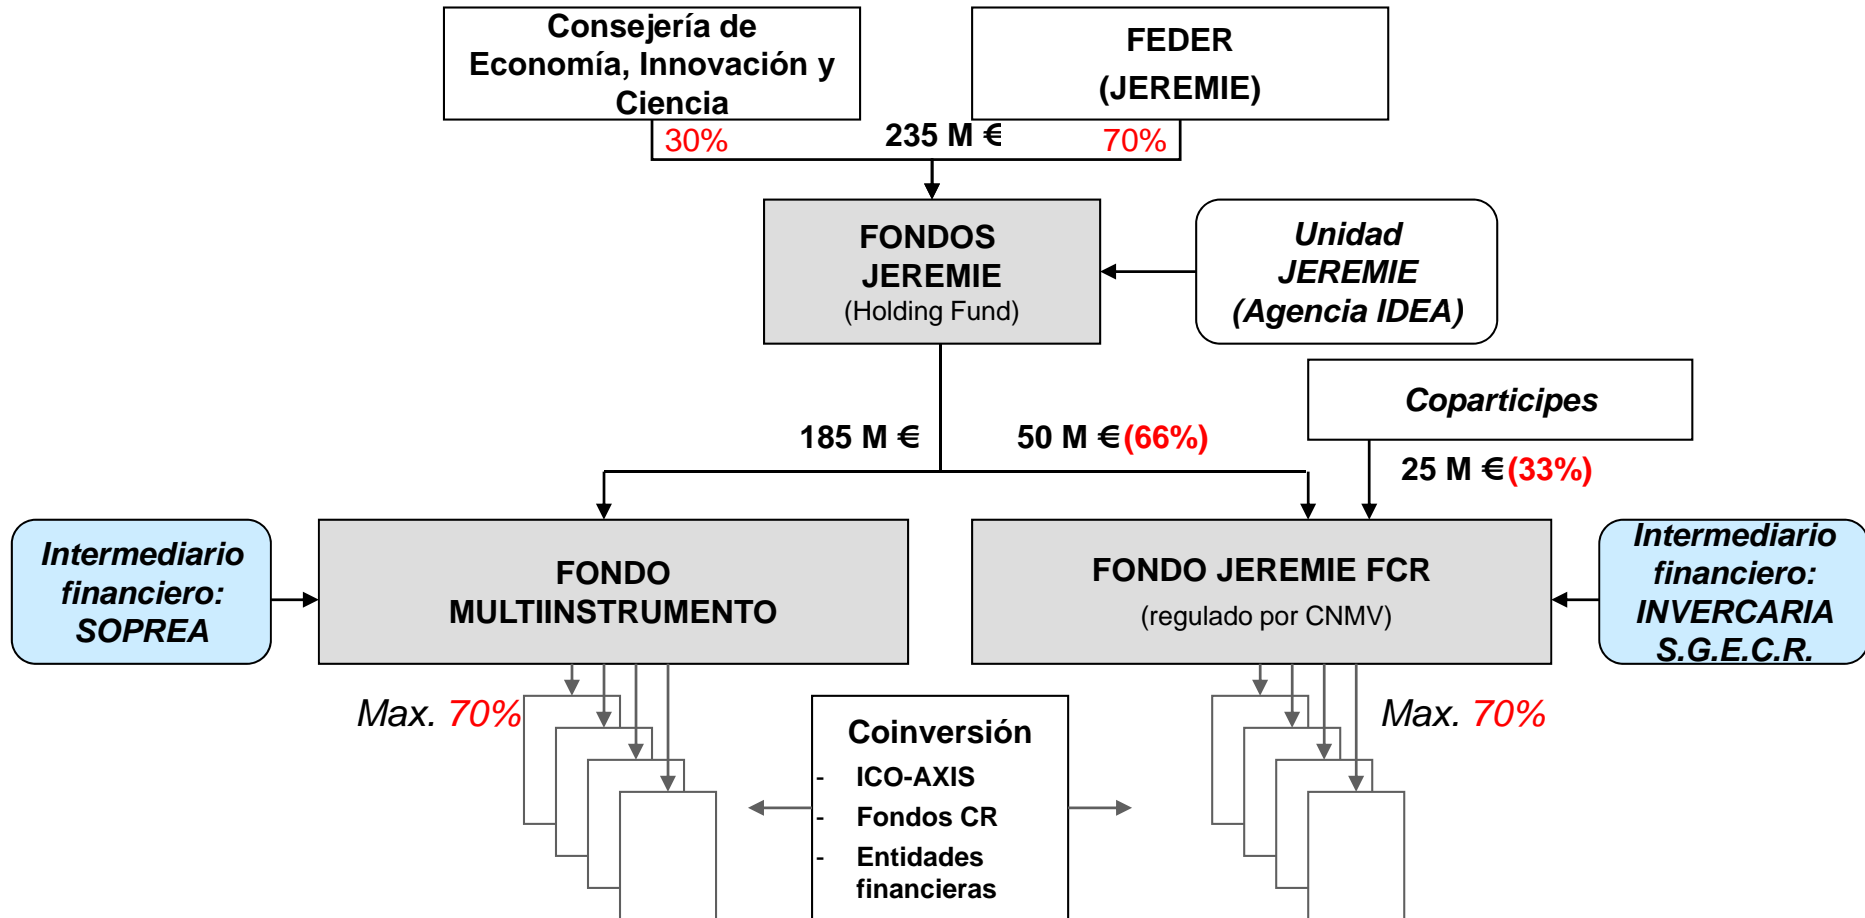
Consejería de Economía, Innovación y Ciencia

FEDER (JEREMIE)

30%

235 M €

70%

FONDOS JEREMIE (Holding Fund)

Unidad JEREMIE (Agencia IDEA)

Coparticipes

185 M €

50 M € (66%)

25 M € (33%)

Intermediario financiero: SOPREA

FONDO MULTIINSTRUMENTO

FONDO JEREMIE FCR (regulado por CNMV)

Intermediario financiero: INVERCARIA S.G.E.C.R.

Max. 70%

Coinversión
- ICO-AXIS
- Fondos CR
- Entidades financieras

Max. 70%